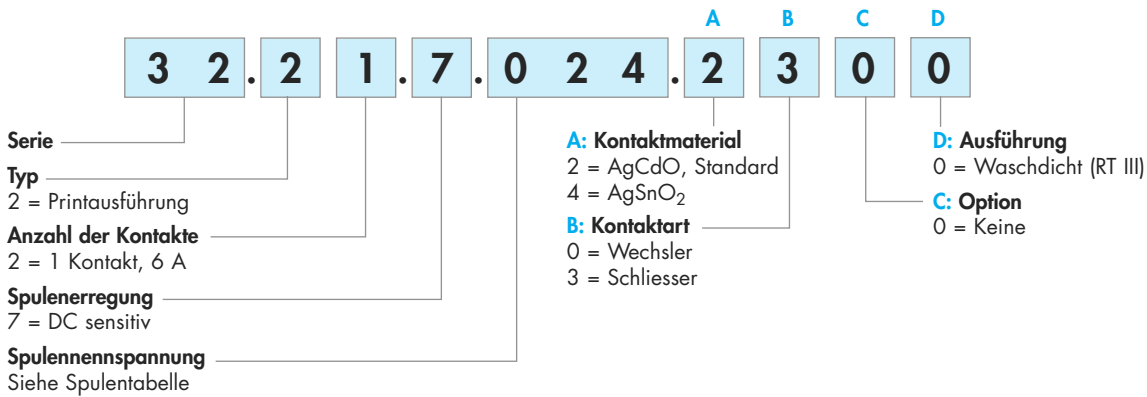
A B C D

3 2 . 2 1 . 7 . 0 2 4 . 2 3 0 0

Serie

Typ
2 = Printausführung

Anzahl der Kontakte
2 = 1 Kontakt, 6 A

Spulenerregung
7 = DC sensitiv

Spulennennspannung
Siehe Spulentabelle

A: Kontaktmaterial
2 = AgCdO, Standard
4 = $AgSnO_2$

B: Kontaktart
0 = Wechsler
3 = Schliesser

D: Ausführung
0 = Waschdicht (RT III)

C: Option
0 = Keine